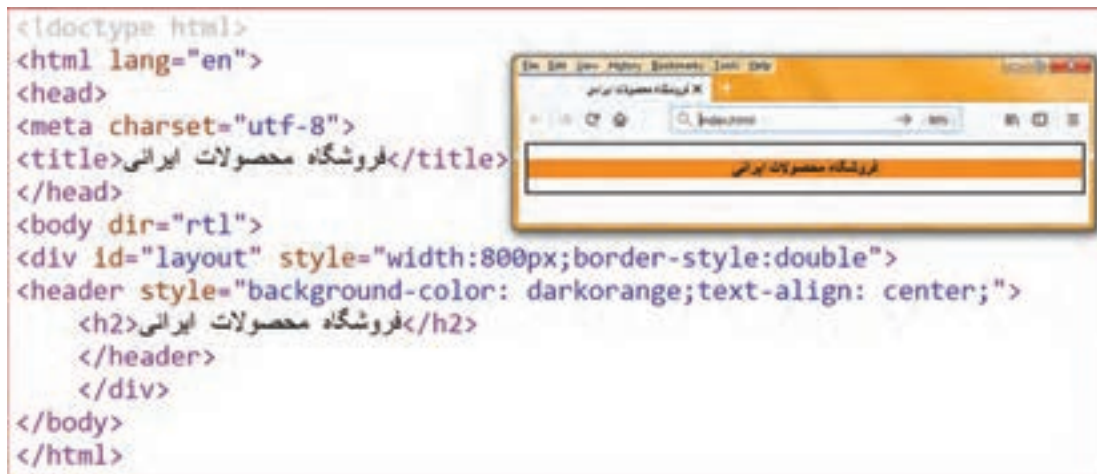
<!doctype html>
<html lang="en">
<head>
<meta charset="utf-8">
<title>فروشگاه محصولات ایرانی</title>
</head>
<body dir="rtl">
<div id="layout" style="width:800px;border-style:double">
<header style="background-color: darkorange;text-align: center;">
<h2>فروشگاه محصولات ایرانی</h2>
</header>
</div>
</body>
</html>

File Edit View History Bookmarks Tools Help
فروشگاه محصولات ایرانی
index.html
فروشگاه محصولات ایرانی